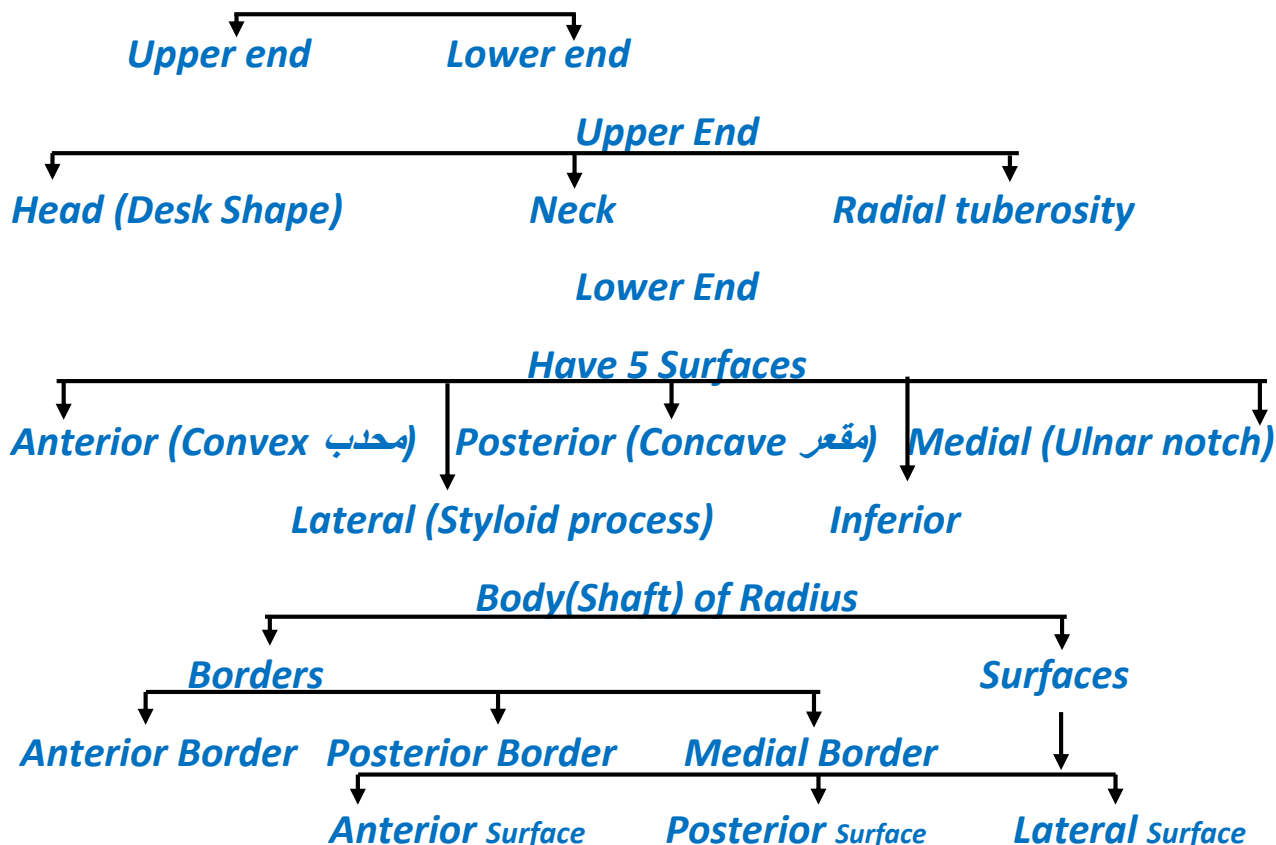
Upper end
Lower end

Upper End

Head (Desk Shape)
Neck
Radial tuberosity

Lower End

Have 5 Surfaces

Anterior (Convex محدب)
Posterior (Concave مقعر)
Medial (Ulnar notch)
Lateral (Styloid process)
Inferior

Body(Shaft) of Radius

Borders
Surfaces

Anterior Border
Posterior Border
Medial Border

Anterior Surface
Posterior Surface
Lateral Surface